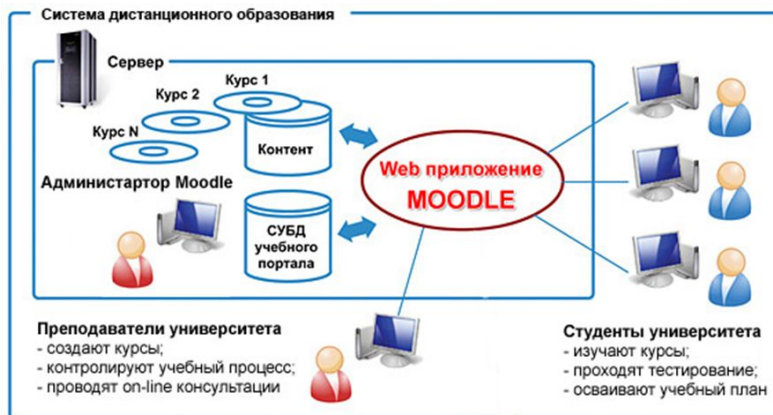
Система дистанционного образования

Сервер

Курс 1

Курс 2

Курс N

Контент

Администратор Moodle

СУБД учебного портала

Web приложение MOODLE

Преподаватели университета
- создают курсы;
- контролируют учебный процесс;
- проводят on-line консультации

Студенты университета
- изучают курсы;
- проходят тестирование;
- осваивают учебный план